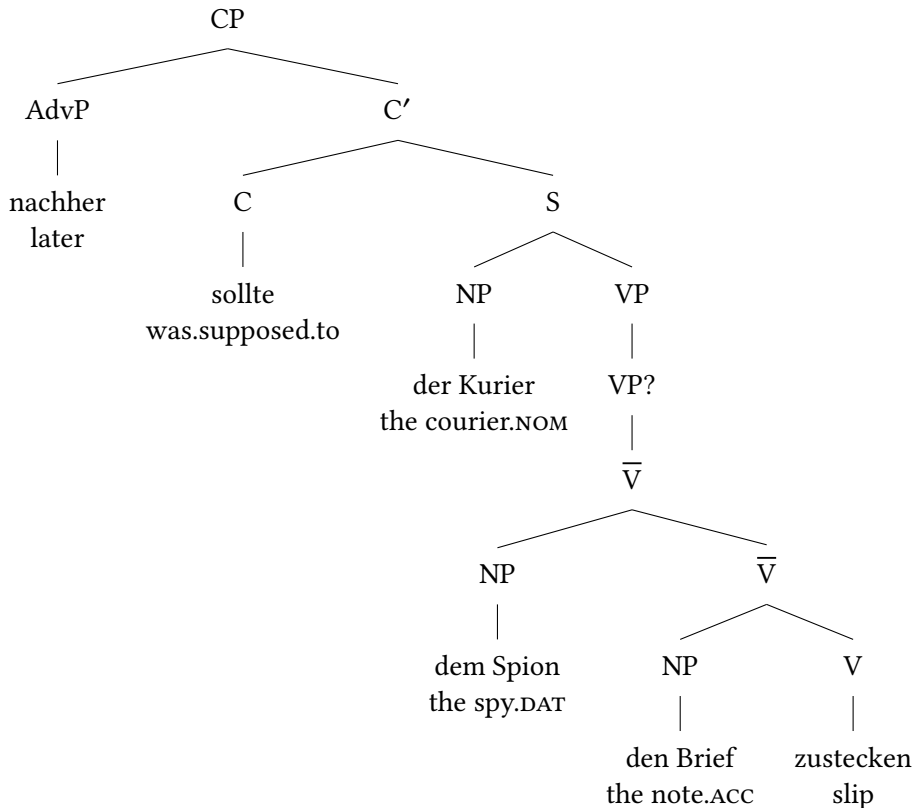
CP

AdvP

nachher
later

C′

C

sollte
was.supposed.to

S

NP

der Kurier
the courier.NOM

VP

VP?

$\overline{\text{V}}$

NP

dem Spion
the spy.DAT

$\overline{\text{V}}$

NP

den Brief
the note.ACC

V

zustecken
slip